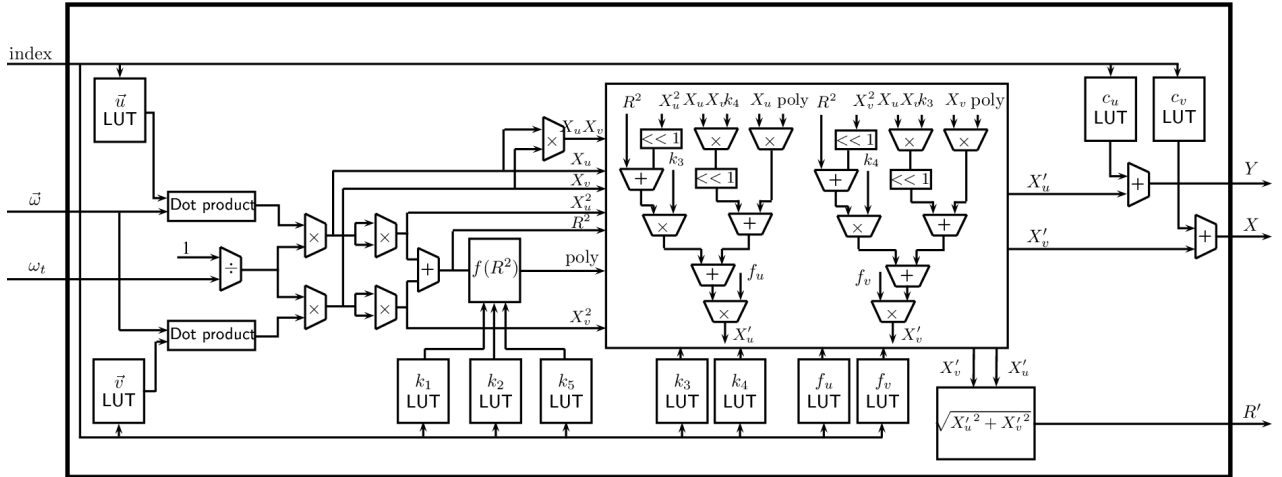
index

$\vec{u}$ LUT

$\vec{\omega}$

Dot product

1

$\div$

$\omega_t$

Dot product

$\vec{v}$ LUT

$\times$

$\times$

$\times$

$\times$

$+$

$\times$

$X_u X_v$

$X_u$

$X_v$

$X_u^2$

$R^2$

$f(R^2)$

poly

$X_v^2$

$k_1$ LUT

$k_2$ LUT

$k_5$ LUT

$R^2$ $X_u^2$ $X_u X_v$ $k_4$ $X_u$ poly

$<< 1$

$\times$

$\times$

$k_3$

$+$

$<< 1$

$\times$

$+$

$+$

$f_u$

$\times$

$X_u'$

$R^2$ $X_v^2$ $X_u X_v$ $k_3$ $X_v$ poly

$<< 1$

$\times$

$\times$

$k_4$

$+$

$<< 1$

$\times$

$+$

$f_v$

$+$

$\times$

$X_v'$

$k_3$ LUT

$k_4$ LUT

$f_u$ LUT

$f_v$ LUT

$X_u'$

$X_v'$

$c_u$ LUT

$c_v$ LUT

$+$

$+$

$Y$

$X$

$X_v'$ $X_u'$

$\sqrt{X_u'^2 + X_v'^2}$

$R'$